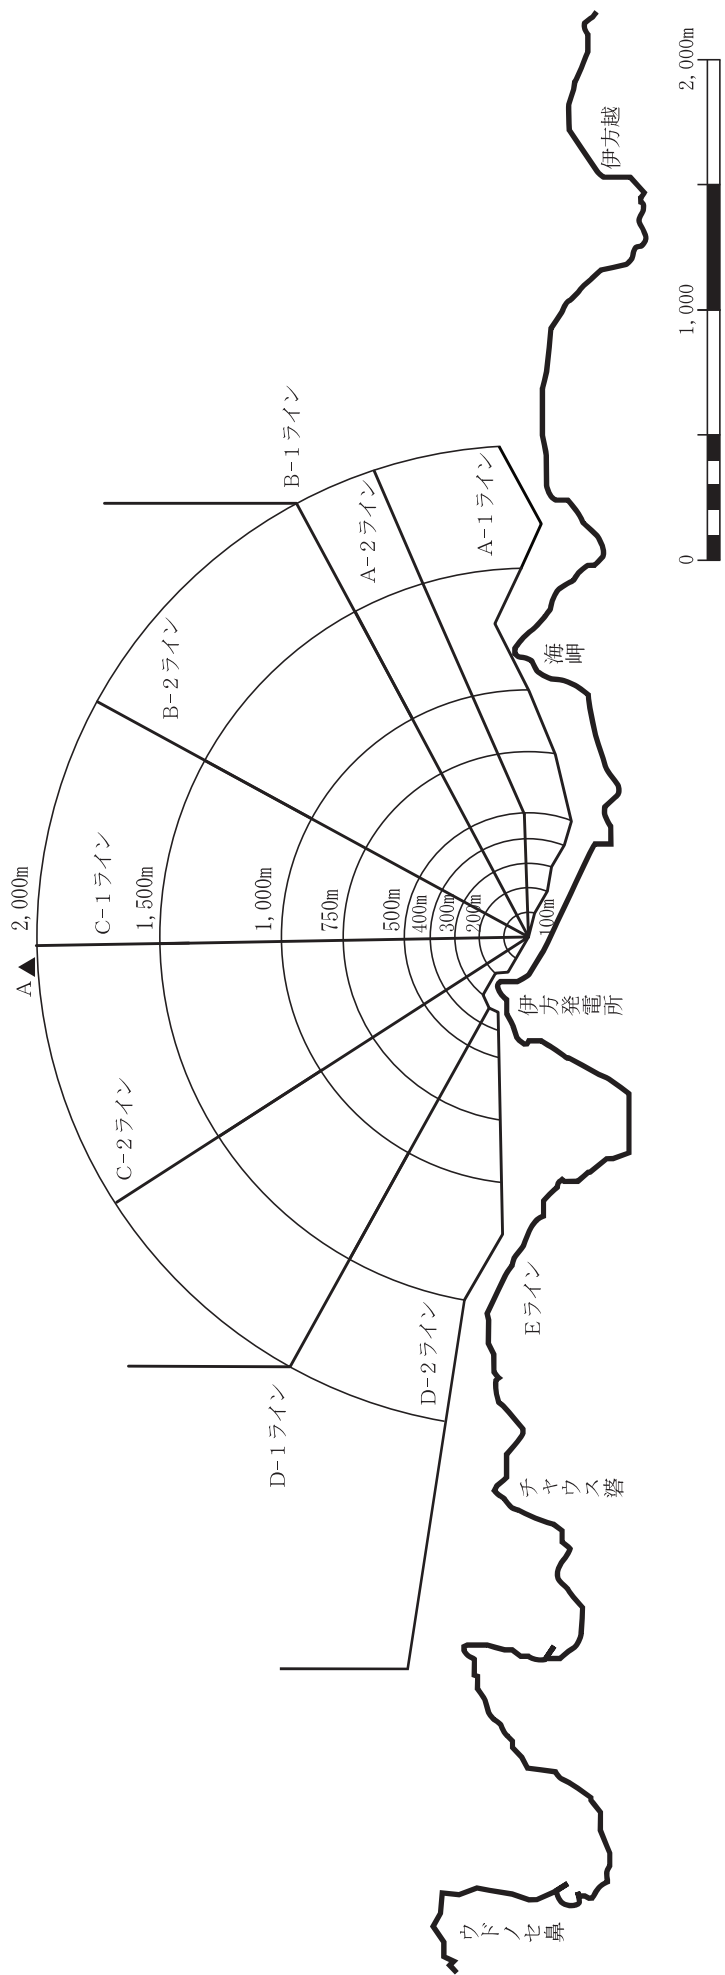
A ▲
2,000m
C−1ライン
1,500m
1,000m
750m
500m
400m
300m
200m
100m
B−1ライン
A−2ライン
A−1ライン
B−2ライン
海岬
伊方発電所
C−2ライン
D−2ライン
Eライン
D−1ライン
チャウス岩
ウドノセ鼻
伊方越
0
1,000
2,000m